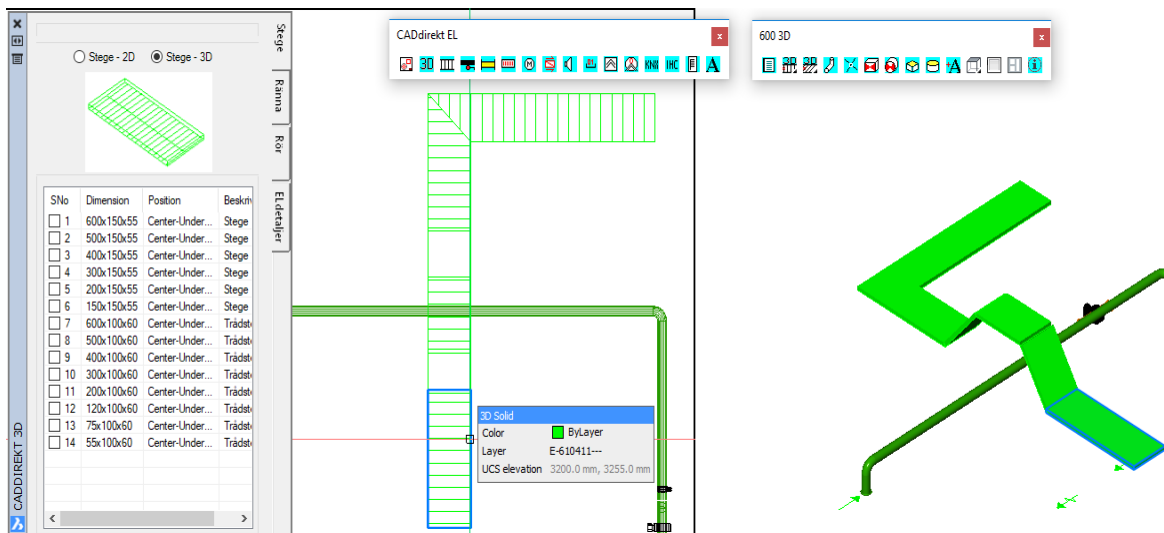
CADDIREKT 3D

Stege - 2D
Stege - 3D

| SNo | Dimension | Position | Beskriv |
|---|---|---|---|
| 1 | 600x150x55 | Center-Under... | Stege |
| 2 | 500x150x55 | Center-Under... | Stege |
| 3 | 400x150x55 | Center-Under... | Stege |
| 4 | 300x150x55 | Center-Under... | Stege |
| 5 | 200x150x55 | Center-Under... | Stege |
| 6 | 150x150x55 | Center-Under... | Stege |
| 7 | 600x100x60 | Center-Under... | Trådst |
| 8 | 500x100x60 | Center-Under... | Trådst |
| 9 | 400x100x60 | Center-Under... | Trådst |
| 10 | 300x100x60 | Center-Under... | Trådst |
| 11 | 200x100x60 | Center-Under... | Trådst |
| 12 | 120x100x60 | Center-Under... | Trådst |
| 13 | 75x100x60 | Center-Under... | Trådst |
| 14 | 55x100x60 | Center-Under... | Trådst |

Stege
Ränna
Rör
El-detaljer

CADdirekt EL
x
3D KNX IHC A

600 3D
x
A

3D Solid
Color ByLayer
Layer E-610411---
UCS elevation 3200.0 mm, 3255.0 mm